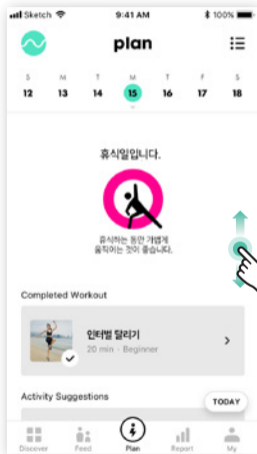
Sketch 9:41 AM 100%

plan

| S | M | T | W | T | F | S |
|---|---|---|---|---|---|---|
| 12 | 13 | 14 | 15 | 16 | 17 | 18 |

휴식일입니다.

휴식하는 동안 가볍게 움직이는 것이 좋습니다.

Completed Workout

인터벌 달리기
20 min - Beginner

Activity Suggestions

TODAY

Discover Feed Plan Report My